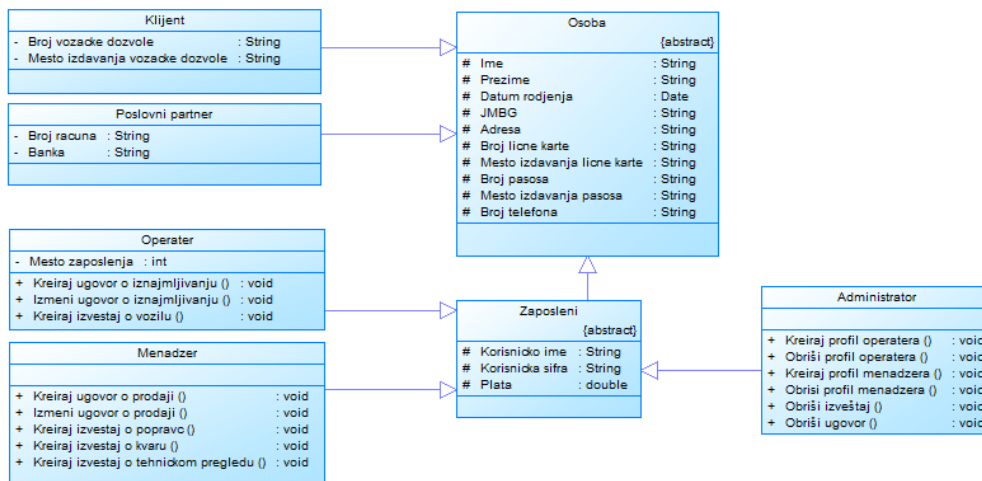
Klijent
- Broj vozacke dozvole : String
- Mesto izdavanja vozacke dozvole : String

Poslovni partner
- Broj racuna : String
- Banka : String

Operater
- Mesto zaposlenja : int
+ Kreiraj ugovor o iznajmljivanju () : void
+ Izmeni ugovor o iznajmljivanju () : void
+ Kreiraj izvestaj o vozilu () : void

Menadzer
+ Kreiraj ugovor o prodaji () : void
+ Izmeni ugovor o prodaji () : void
+ Kreiraj izvestaj o popravc () : void
+ Kreiraj izvestaj o kvaru () : void
+ Kreiraj izvestaj o tehnickom pregledu () : void

Osoba
{abstract}
# Ime : String
# Prezime : String
# Datum rodjenja : Date
# JMBG : String
# Adresa : String
# Broj licne karte : String
# Mesto izdavanja licne karte : String
# Broj pasosa : String
# Mesto izdavanja pasosa : String
# Broj telefona : String

Zaposleni
{abstract}
# Korisnicko ime : String
# Korisnicka sifra : String
# Plata : double

Administrator
+ Kreiraj profil operatera () : voi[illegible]
+ Obriši profil operatera () : voi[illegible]
+ Kreiraj profil menadzera () : voi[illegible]
+ Obrisi profil menadzera () : voi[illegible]
+ Obriši izveštaj () : voi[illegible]
+ Obriši ugovor () : voi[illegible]